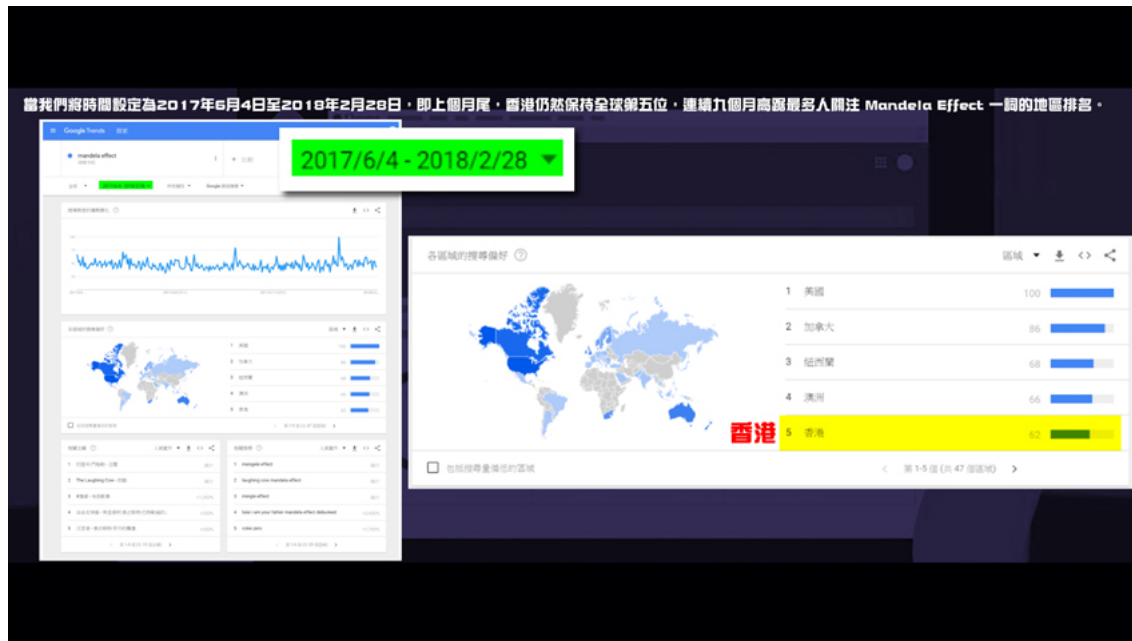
當我們將時間設定為2017年6月4日至2018年2月28日，即上個月尾，香港仍然保持全球第五位，連續九個月高踞最多人關注 Mandela Effect 一詞的地區排名。

Google Trends

mandela effect

2017/6/4 - 2018/2/28

各區域的搜尋偏好

區域

| | | |
|---|---|---|
| 1 | 美國 | 100 |
| 2 | 加拿大 | 86 |
| 3 | 紐西蘭 | 68 |
| 4 | 澳洲 | 66 |
| 5 | 香港 | 62 |

香港

包括搜尋量偏低的區域

第 1-5 個 (共 47 個區域)

1 mangela effect
2 laughing cow mandela effect
3 mingle effect
4 luke i am your father mandela effect debunked
5 coke zero